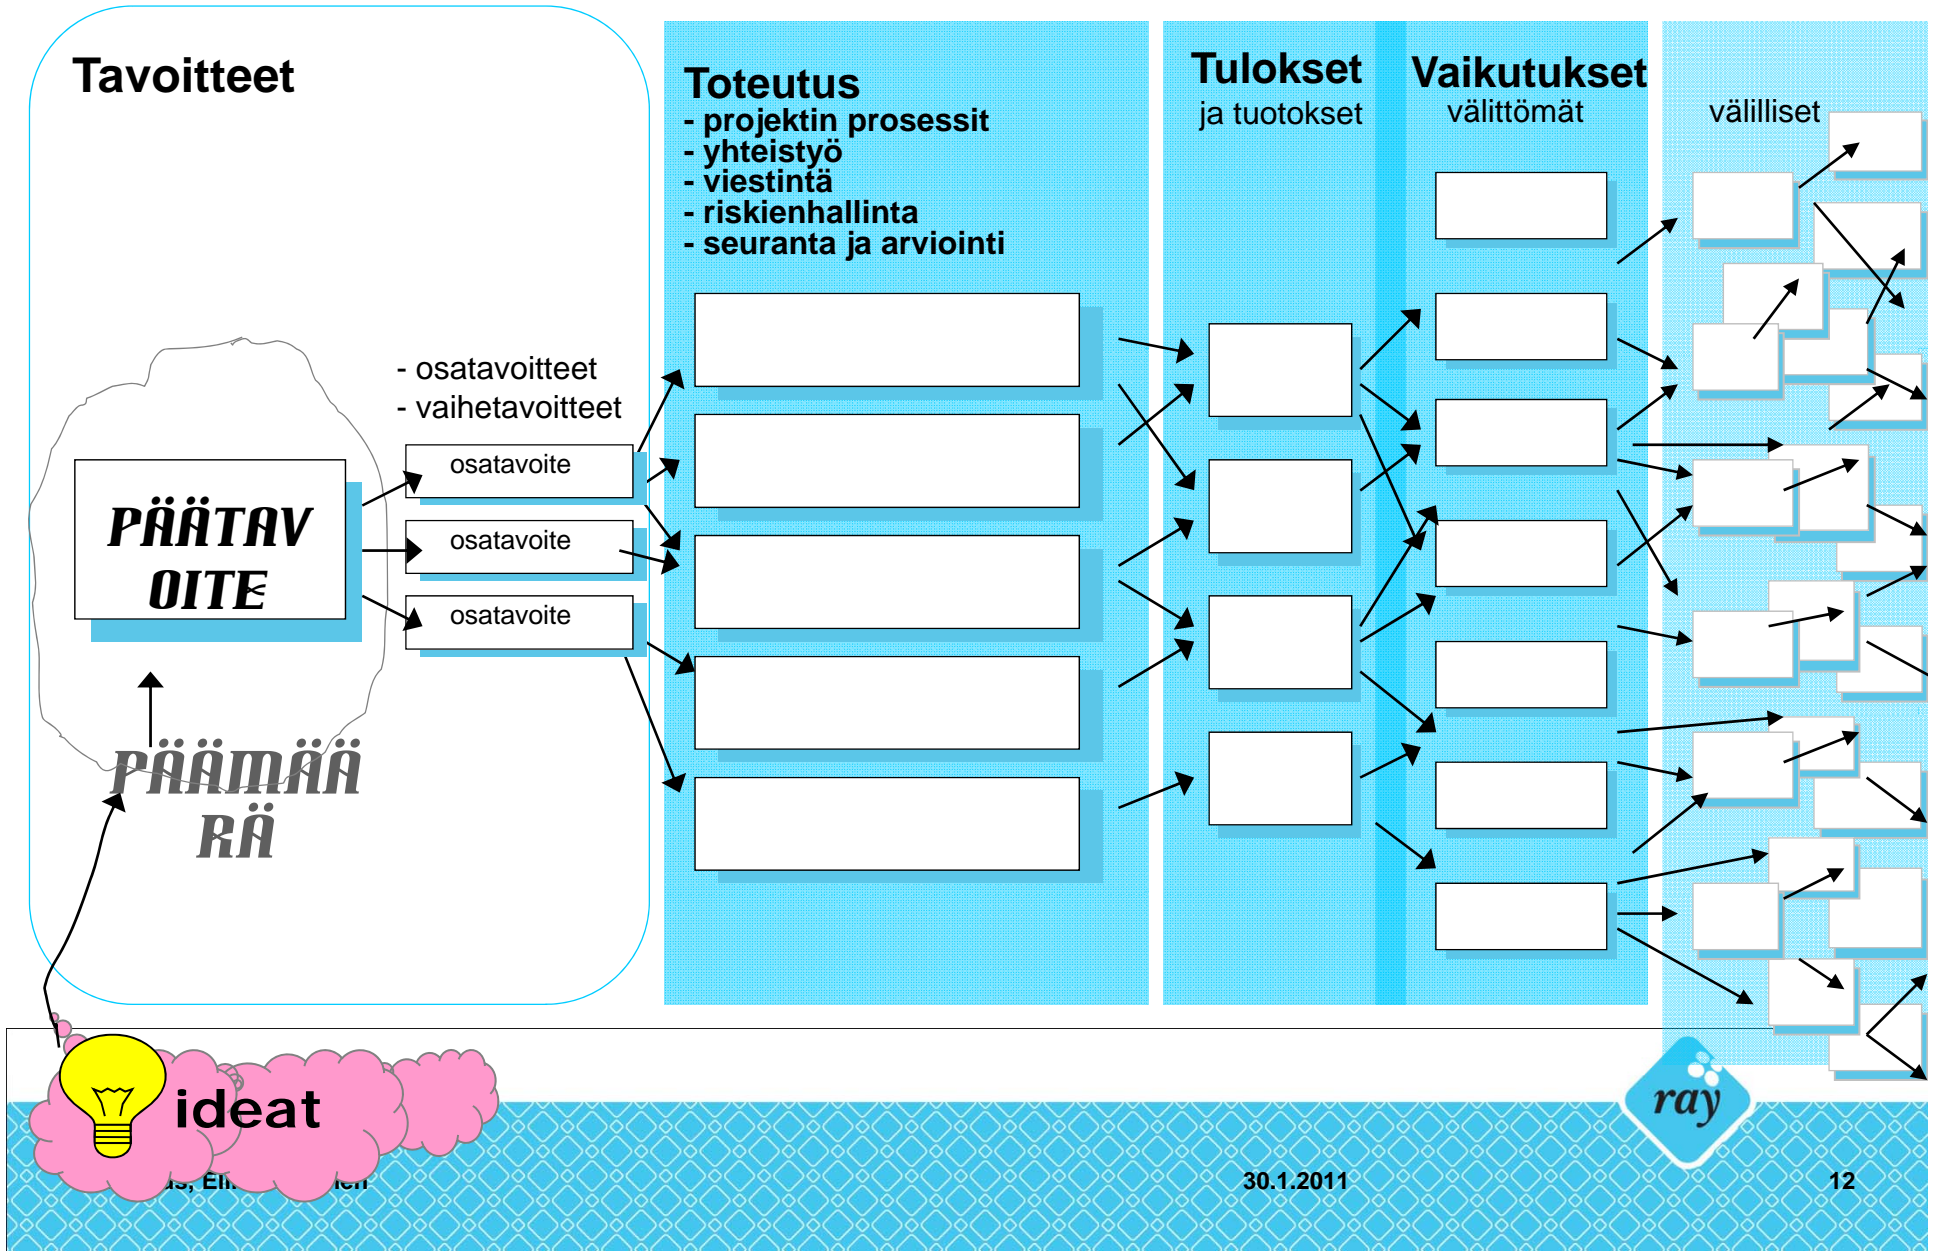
Tavoitteet

Toteutus
- projektin prosessit
- yhteistyö
- viestintä
- riskienhallinta
- seuranta ja arviointi

Tulokset
ja tuotokset

Vaikutukset
välittömät

välilliset

- osatavoitteet
- vaihetavoitteet

osatavoite
osatavoite
osatavoite

PÄÄTAV OITE

PÄÄMÄÄ RÄ

ideat

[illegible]

30.1.2011

ray

12